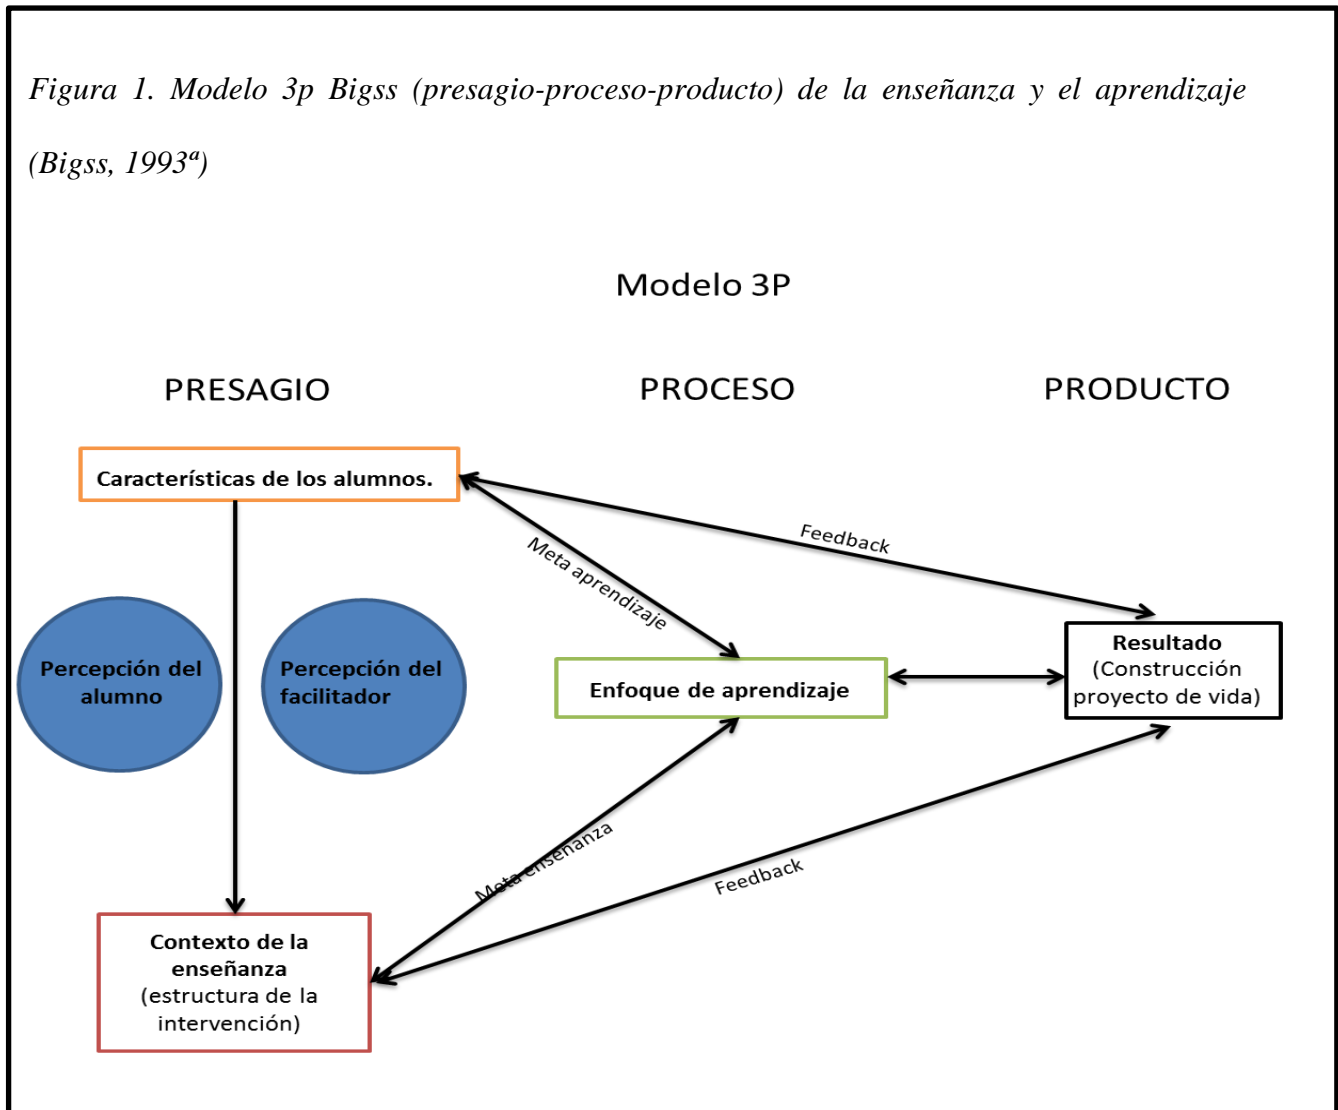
Figura 1. Modelo 3p Bigss (presagio-proceso-producto) de la enseñanza y el aprendizaje (Bigss, 1993ª)

Modelo 3P

PRESAGIO

PROCESO

PRODUCTO

Características de los alumnos.

Feedback

Meta aprendizaje

Percepción del alumno

Percepción del facilitador

Enfoque de aprendizaje

Resultado (Construcción proyecto de vida)

Meta enseñanza

Feedback

Contexto de la enseñanza (estructura de la intervención)